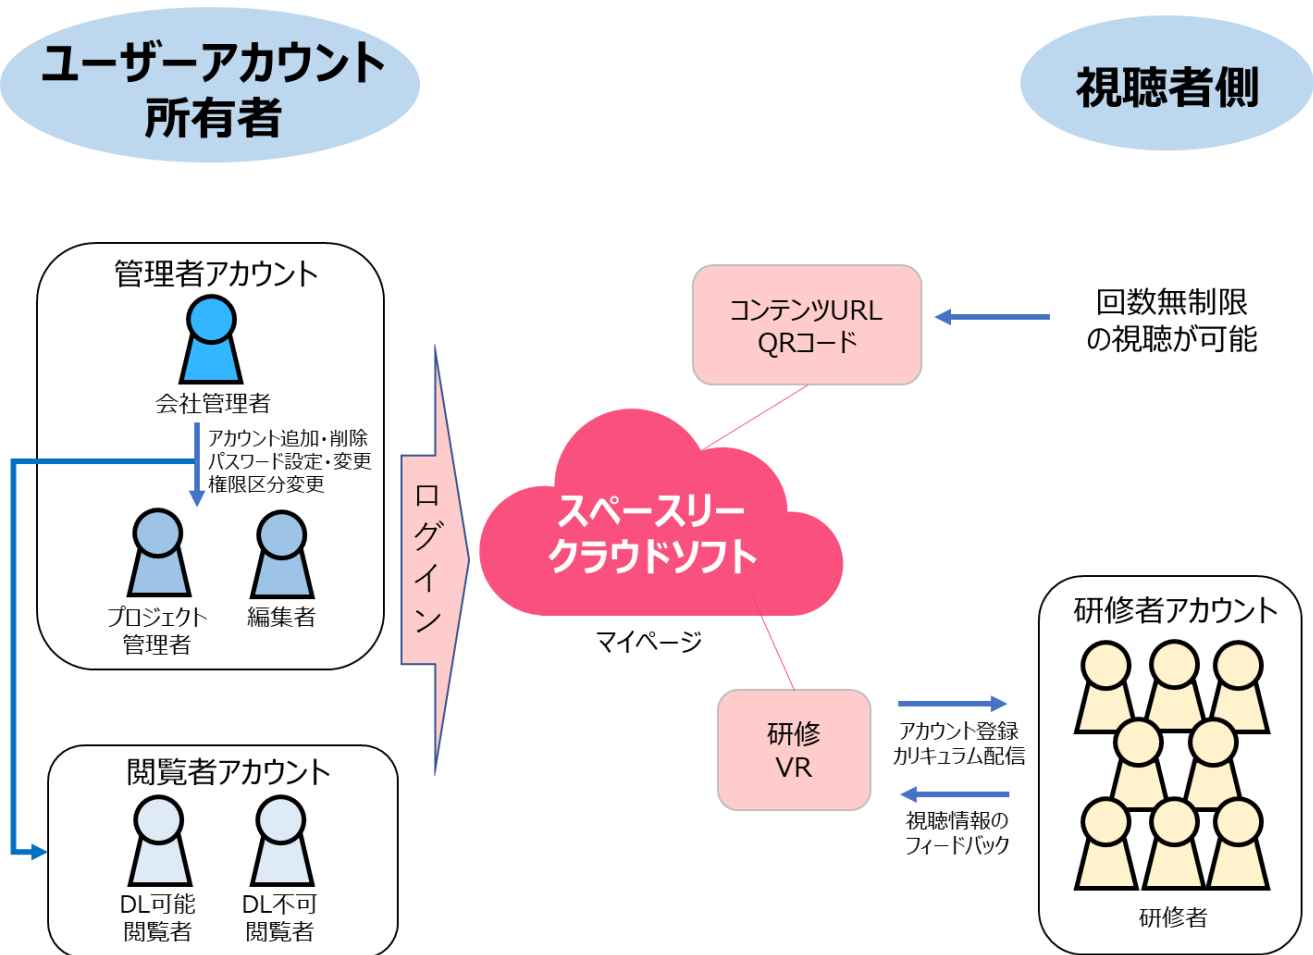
ユーザーアカウント
所有者

視聴者側

管理者アカウント

会社管理者

アカウント追加・削除
パスワード設定・変更
権限区分変更

プロジェクト
管理者

編集者

閲覧者アカウント

DL可能
閲覧者

DL不可
閲覧者

ログイン

コンテンツURL
QRコード

回数無制限
の視聴が可能

スペースリー
クラウドソフト

マイページ

研修
VR

アカウント登録
カリキュラム配信

視聴情報の
フィードバック

研修者アカウント

研修者